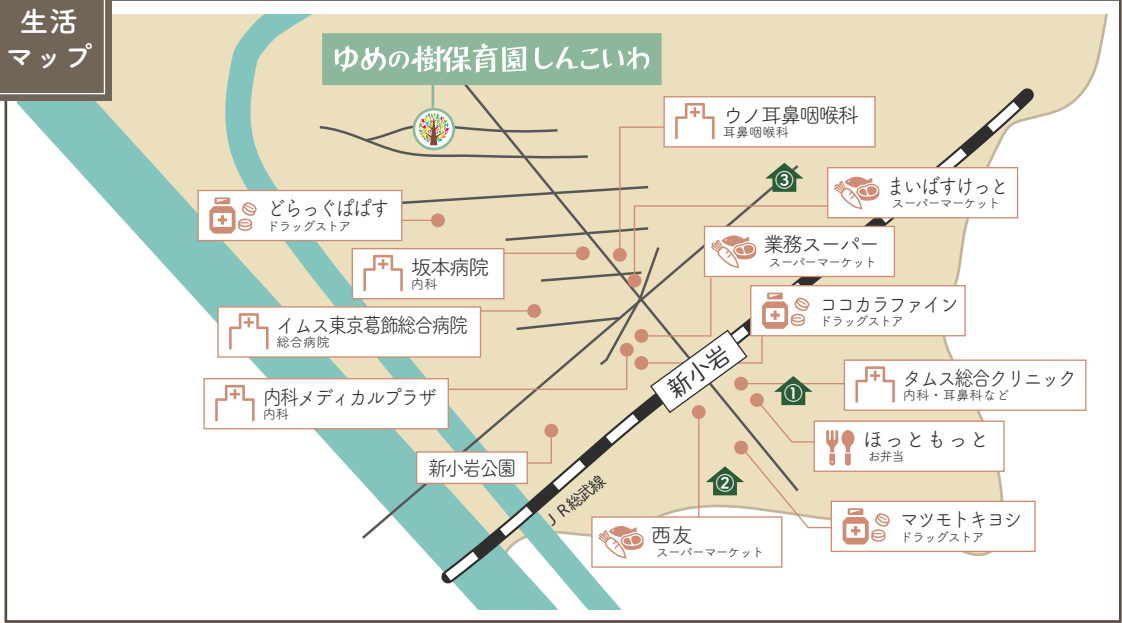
生活マップ

ゆめの樹保育園しんこいわ

ウノ耳鼻咽喉科
耳鼻咽喉科

③

まいばすけっと
スーパーマーケット

どらっぐぱぱす
ドラッグストア

業務スーパー
スーパーマーケット

坂本病院
内科

ココカラファイン
ドラッグストア

イムス東京葛飾総合病院
総合病院

新小岩

①

タムス総合クリニック
内科・耳鼻科など

内科メディカルプラザ
内科

ほっともっと
お弁当

新小岩公園

②

JR総武線

西友
スーパーマーケット

マツモトキヨシ
ドラッグストア